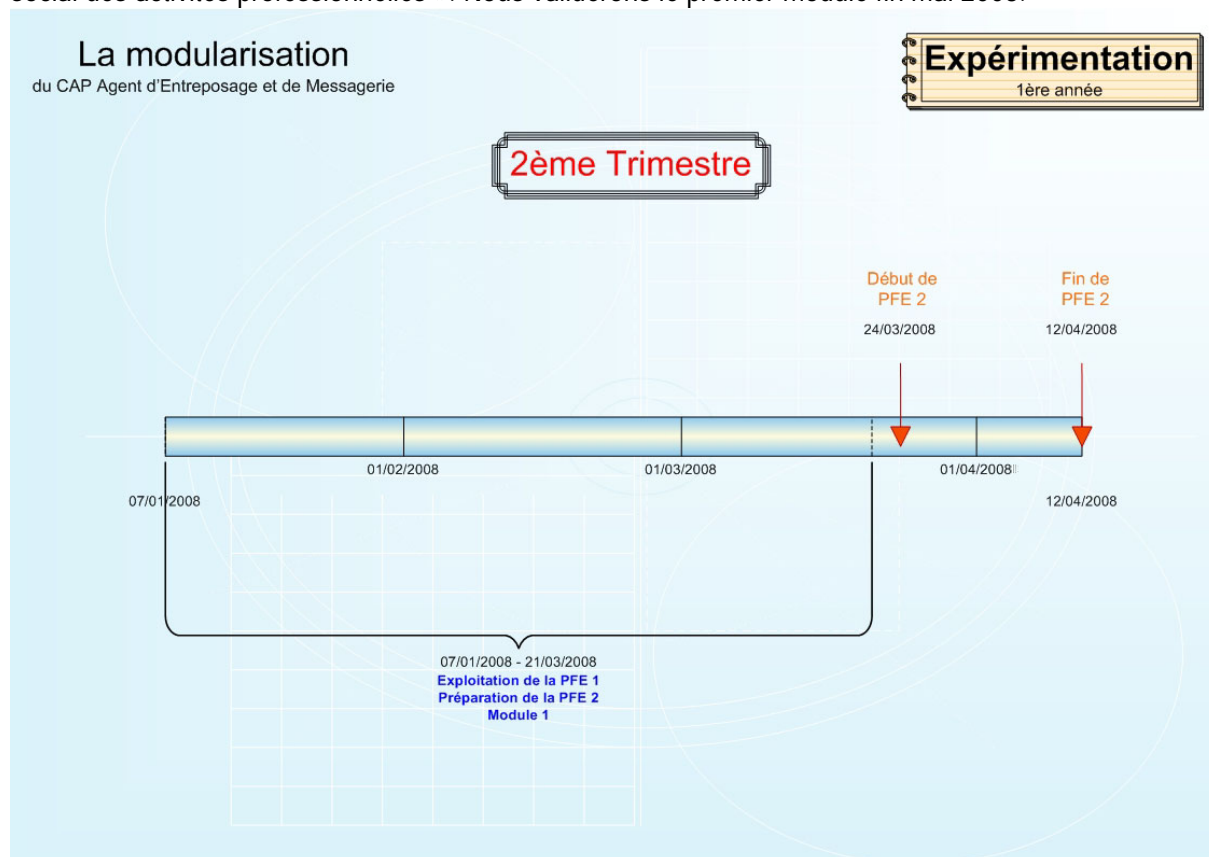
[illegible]

La modularisation
du CAP Agent d'Entreposage et de Messagerie

Expérimentation
1ère année

2ème Trimestre

Début de PFE 2
24/03/2008

Fin de PFE 2
12/04/2008

01/02/2008
01/03/2008
01/04/2008

07/01/2008
12/04/2008

07/01/2008 - 21/03/2008
Exploitation de la PFE 1
Préparation de la PFE 2
Module 1